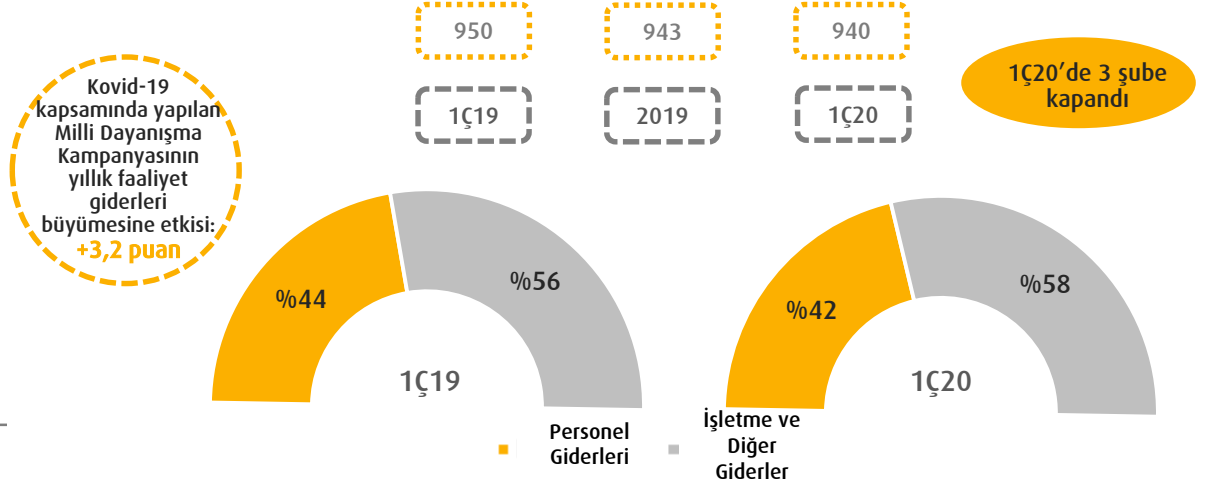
950

943

940

1Ç19

2019

1Ç20

1Ç20'de 3 şube kapandı

Kovid-19 kapsamında yapılan Milli Dayanışma Kampanyasının yıllık faaliyet giderleri büyümesine etkisi: +3,2 puan

%44

%56

1Ç19

%42

%58

1Ç20

Personel Giderleri

İşletme ve Diğer Giderler